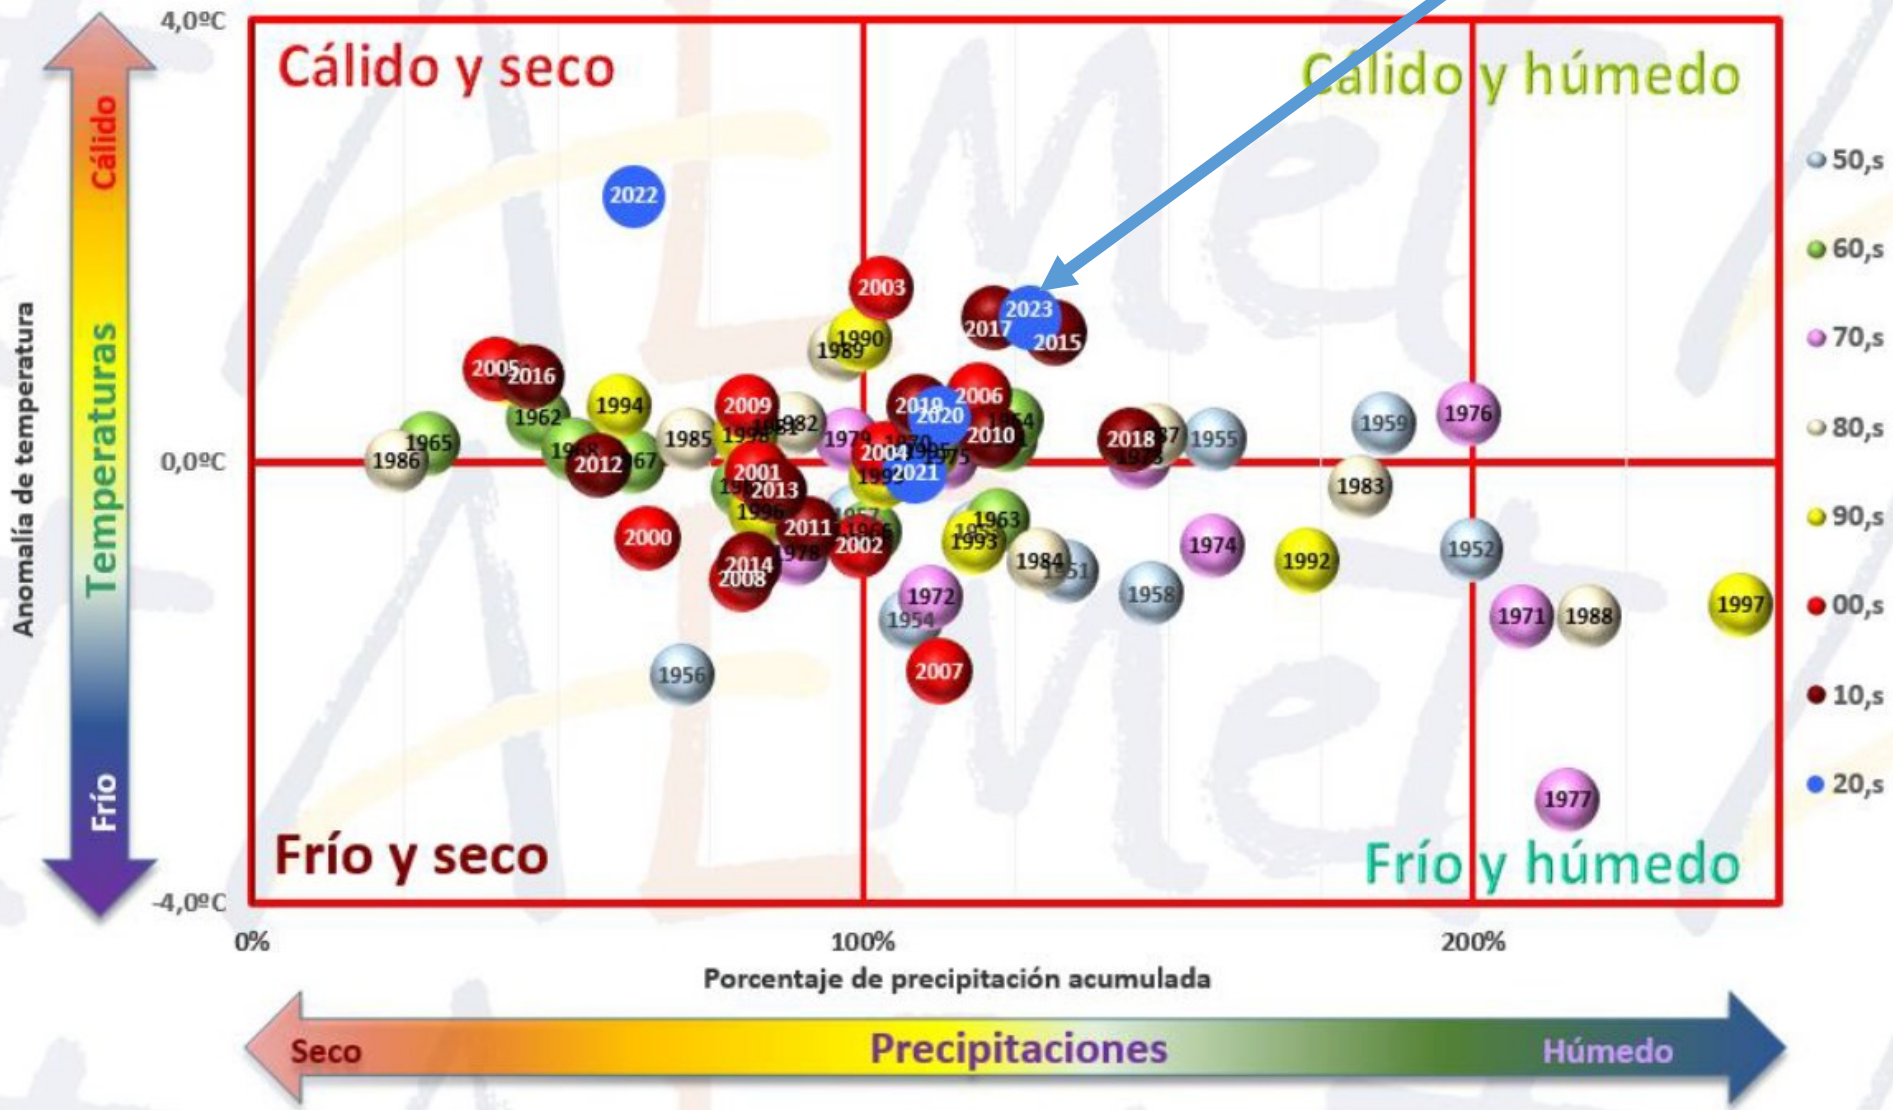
4,0ºC

Cálido y seco

Cálido y húmedo

Frío y seco

Frío y húmedo

Cálido

Temperaturas

Frío

Anomalía de temperatura

0,0ºC

-4,0ºC

2022
2003
2023
2017
2015
1990
1989
2005
2016
1994
1962
1965
1986
2012
1985
2009
1982
1979
2019
2020
2006
2010
2018
1955
1959
1976
2004
2021
2001
2013
1996
2011
2002
2000
1963
1993
1984
1974
1992
1983
1952
2014
2008
1958
1972
1954
1971
1988
1997
1956
2007
1977

0%
100%
200%

Porcentaje de precipitación acumulada

Seco
Precipitaciones
Húmedo

50,s
60,s
70,s
80,s
90,s
00,s
10,s
20,s